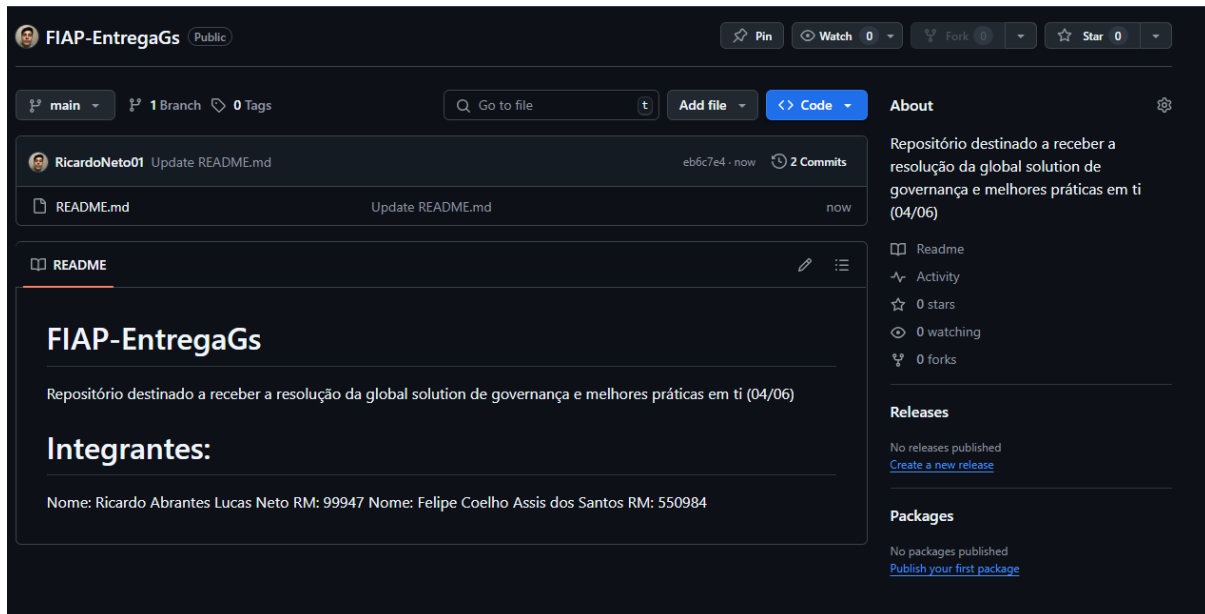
FIAP-EntregaGs Public

Pin Watch 0 Fork 0 Star 0

main 1 Branch 0 Tags

Go to file t Add file Code

RicardoNeto01 Update README.md eb6c7e4 · now 2 Commits

README.md Update README.md now

README

# FIAP-EntregaGs

Repositório destinado a receber a resolução da global solution de governança e melhores práticas em ti (04/06)

# Integrantes:

Nome: Ricardo Abrantes Lucas Neto RM: 99947 Nome: Felipe Coelho Assis dos Santos RM: 550984

About

Repositório destinado a receber a resolução da global solution de governança e melhores práticas em ti (04/06)

Readme
Activity
0 stars
0 watching
0 forks

Releases

No releases published
Create a new release

Packages

No packages published
Publish your first package